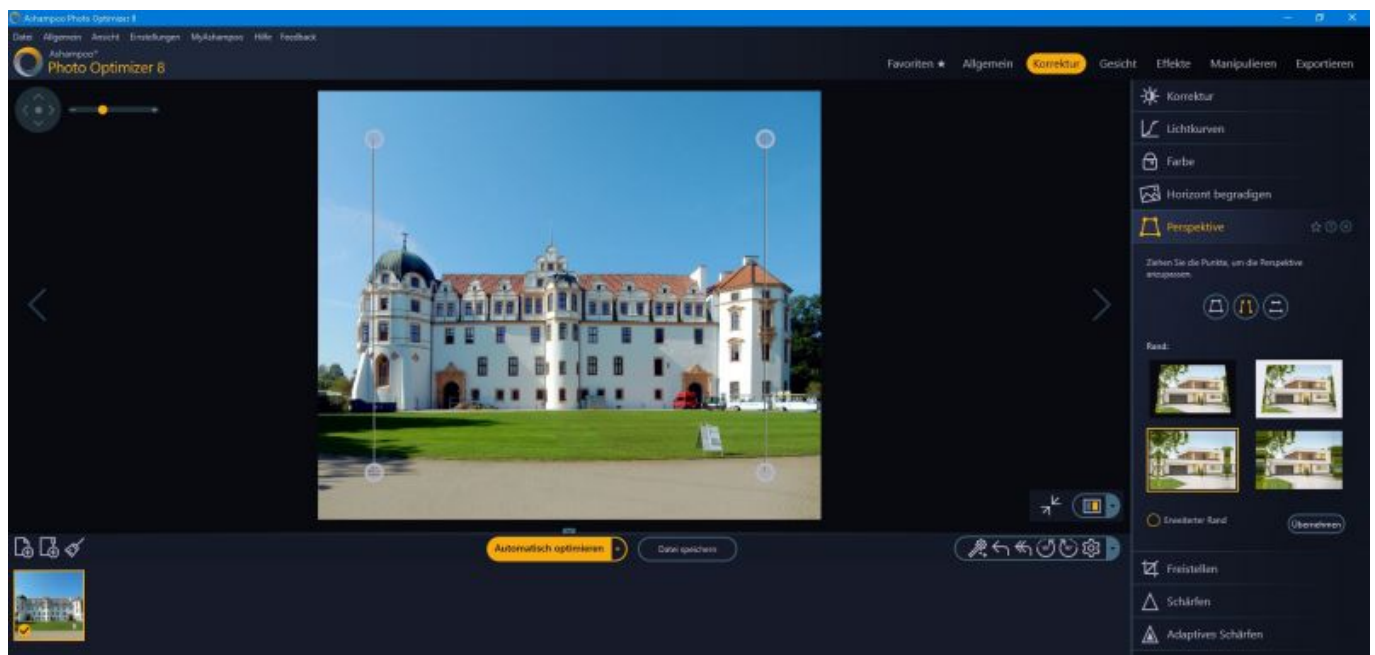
Ashampoo Photo Optimizer 8

Datei Allgemein Ansicht Einstellungen MyAshampoo Hilfe Feedback

Ashampoo®
Photo Optimizer 8

Favoriten ★ Allgemein Korrektur Gesicht Effekte Manipulieren Exportieren

Korrektur
Lichtkurven
Farbe
Horizont begradigen
Perspektive

Ziehen Sie die Punkte, um die Perspektive anzupassen.

Rand:

Erweiterter Rand
Übernehmen

Freistellen
Schärfen
Adaptives Schärfen

Automatisch optimieren
Datei speichern